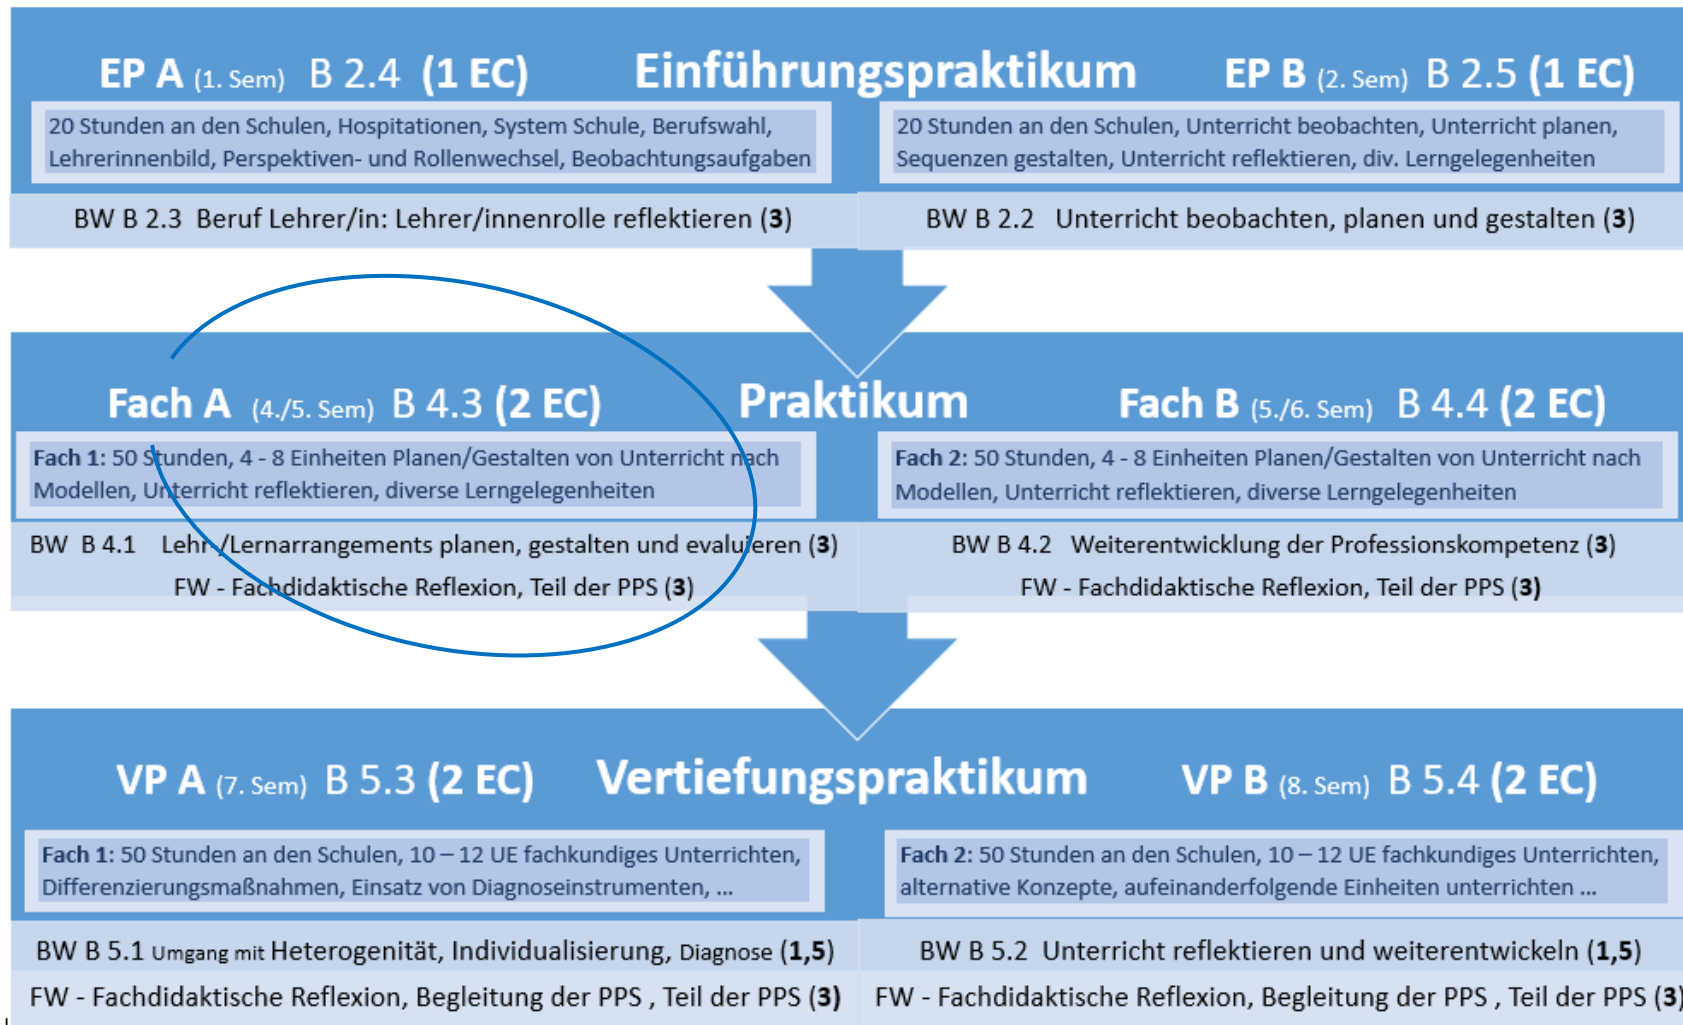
EP A (1. Sem) B 2.4 (1 EC)

Einführungspraktikum

EP B (2. Sem) B 2.5 (1 EC)

20 Stunden an den Schulen, Hospitationen, System Schule, Berufswahl, Lehrerinnenbild, Perspektiven- und Rollenwechsel, Beobachtungsaufgaben

20 Stunden an den Schulen, Unterricht beobachten, Unterricht planen, Sequenzen gestalten, Unterricht reflektieren, div. Lerngelegenheiten

BW B 2.3 Beruf Lehrer/in: Lehrer/innenrolle reflektieren (3)

BW B 2.2 Unterricht beobachten, planen und gestalten (3)

Fach A (4./5. Sem) B 4.3 (2 EC)

Praktikum

Fach B (5./6. Sem) B 4.4 (2 EC)

Fach 1: 50 Stunden, 4 - 8 Einheiten Planen/Gestalten von Unterricht nach Modellen, Unterricht reflektieren, diverse Lerngelegenheiten

Fach 2: 50 Stunden, 4 - 8 Einheiten Planen/Gestalten von Unterricht nach Modellen, Unterricht reflektieren, diverse Lerngelegenheiten

BW B 4.1 Lehr-/Lernarrangements planen, gestalten und evaluieren (3)
FW - Fachdidaktische Reflexion, Teil der PPS (3)

BW B 4.2 Weiterentwicklung der Professionskompetenz (3)
FW - Fachdidaktische Reflexion, Teil der PPS (3)

VP A (7. Sem) B 5.3 (2 EC)

Vertiefungspraktikum

VP B (8. Sem) B 5.4 (2 EC)

Fach 1: 50 Stunden an den Schulen, 10 – 12 UE fachkundiges Unterrichten, Differenzierungsmaßnahmen, Einsatz von Diagnoseinstrumenten, …

Fach 2: 50 Stunden an den Schulen, 10 – 12 UE fachkundiges Unterrichten, alternative Konzepte, aufeinanderfolgende Einheiten unterrichten …

BW B 5.1 Umgang mit Heterogenität, Individualisierung, Diagnose (1,5)
FW - Fachdidaktische Reflexion, Begleitung der PPS , Teil der PPS (3)

BW B 5.2 Unterricht reflektieren und weiterentwickeln (1,5)
FW - Fachdidaktische Reflexion, Begleitung der PPS , Teil der PPS (3)